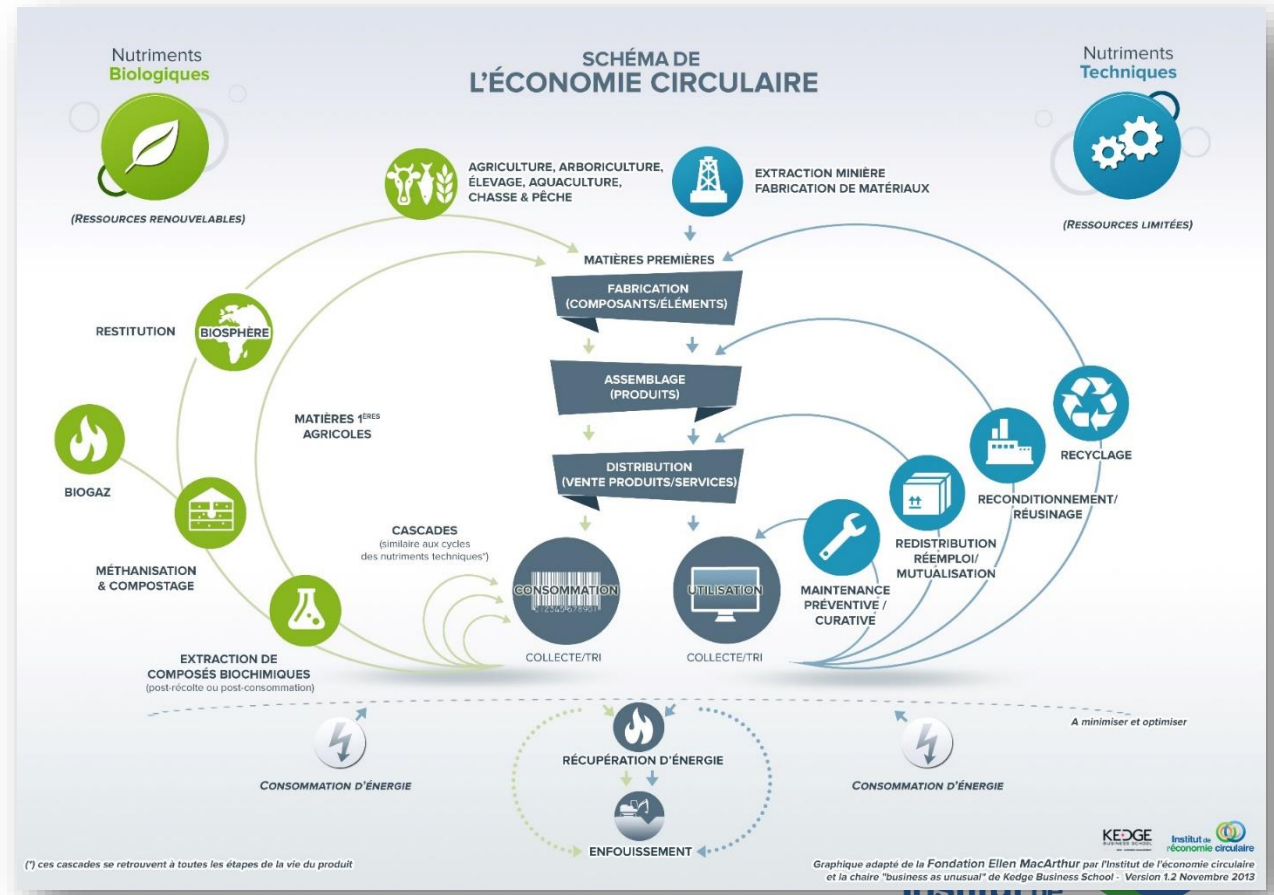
SCHÉMA DE
L'ÉCONOMIE CIRCULAIRE

Nutriments
Biologiques

(RESSOURCES RENOUVELABLES)

Nutriments
Techniques

(RESSOURCES LIMITÉES)

AGRICULTURE, ARBORICULTURE, ÉLEVAGE, AQUACULTURE, CHASSE & PÊCHE

EXTRACTION MINIÈRE
FABRICATION DE MATÉRIAUX

MATIÈRES PREMIÈRES

FABRICATION
(COMPOSANTS/ÉLÉMENTS)

ASSEMBLAGE
(PRODUITS)

DISTRIBUTION
(VENTE PRODUITS/SERVICES)

RESTITUTION

BIOSPHÈRE

MATIÈRES 1$^{ÈRES}$ AGRICOLES

BIOGAZ

MÉTHANISATION & COMPOSTAGE

CASCADES
(similaire aux cycles des nutriments techniques*)

EXTRACTION DE COMPOSÉS BIOCHIMIQUES
(post-récolte ou post-consommation)

CONSOMMATION
1234567890

COLLECTE/TRI

UTILISATION

COLLECTE/TRI

MAINTENANCE PRÉVENTIVE / CURATIVE

REDISTRIBUTION RÉEMPLOI/ MUTUALISATION

RECONDITIONNEMENT/ RÉUSINAGE

RECYCLAGE

A minimiser et optimiser

CONSOMMATION D'ÉNERGIE

RÉCUPÉRATION D'ÉNERGIE

CONSOMMATION D'ÉNERGIE

ENFOUISSEMENT

(*) ces cascades se retrouvent à toutes les étapes de la vie du produit

KEDGE BUSINESS SCHOOL

Institut de l'économie circulaire

Graphique adapté de la Fondation Ellen MacArthur par l'Institut de l'économie circulaire et la chaire "business as unusual" de Kedge Business School - Version 1.2 Novembre 2013